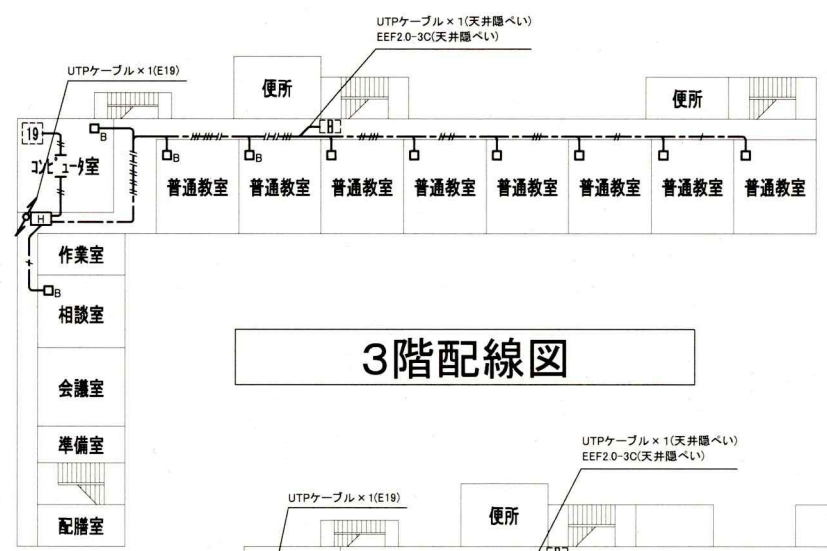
UTPケーブル × 1(天井隠ぺい)
EEF2.0-3C(天井隠ぺい)

UTPケーブル × 1(E19)

便所

便所

19

B

B

コンピュータ室

B

B

普通教室

普通教室

普通教室

普通教室

普通教室

普通教室

普通教室

普通教室

H

作業室

B

相談室

3階配線図

会議室

準備室

UTPケーブル × 1(天井隠ぺい)
EEF2.0-3C(天井隠ぺい)

UTPケーブル × 1(E19)

便所

配膳室